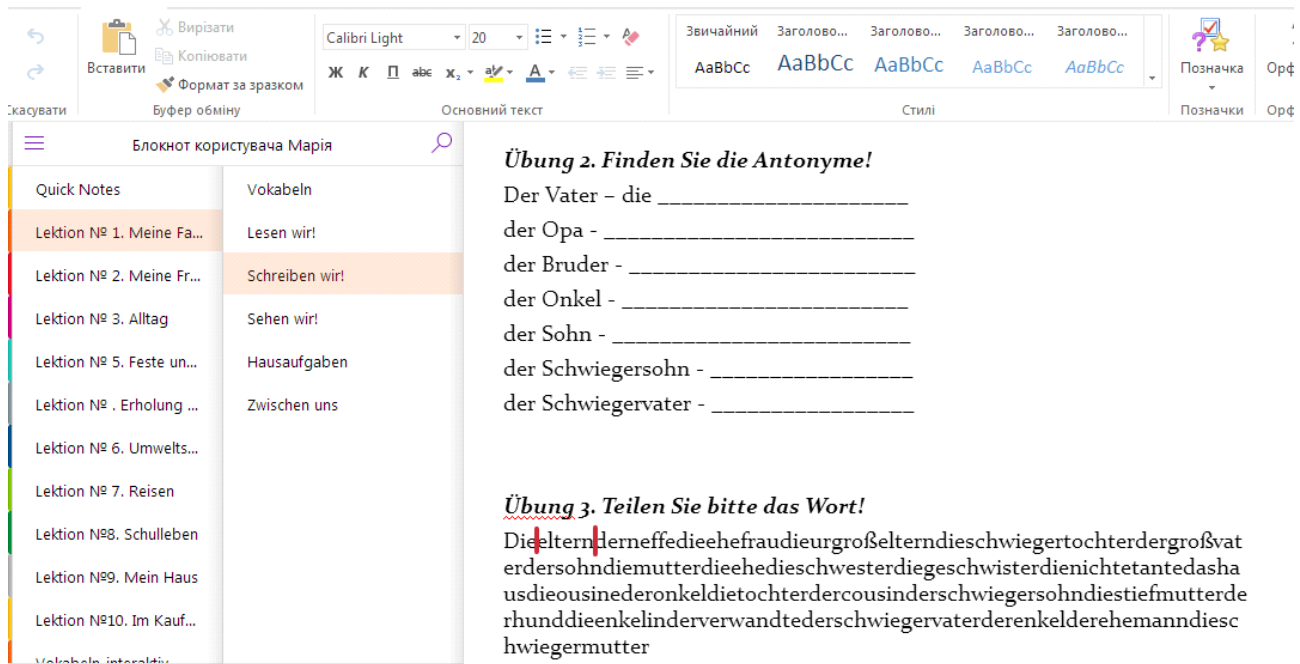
Скасувати
Вставити
Вирізати
Копіювати
Формат за зразком
Буфер обміну
Calibri Light
20
Ж К П abc $x_2$ A
Основний текст
Звичайний AaBbCc
Заголово... AaBbCc
Заголово... AaBbCc
Заголово... AaBbCc
Заголово... AaBbCc
Стилі
Позначка
Позначки
Орф
Орф

Блокнот користувача Марія

Quick Notes
Lektion № 1. Meine Fa...
Lektion № 2. Meine Fr...
Lektion № 3. Alltag
Lektion № 5. Feste un...
Lektion № . Erholung ...
Lektion № 6. Umwelts...
Lektion № 7. Reisen
Lektion №8. Schulleben
Lektion №9. Mein Haus
Lektion №10. Im Kauf...
Vokabeln interaktiv

Vokabeln
Lesen wir!
Schreiben wir!
Sehen wir!
Hausaufgaben
Zwischen uns

Übung 2. Finden Sie die Antonyme!
Der Vater – die ____________________
der Opa - ________________________
der Bruder - ______________________
der Onkel - _______________________
der Sohn - ________________________
der Schwiegersohn - ________________
der Schwiegervater - ________________

Übung 3. Teilen Sie bitte das Wort!
Die|eltern|derneffediehefraudieurgroßelterndieschwiegertochterdergroßvaterdersohndiemutterdieehedieschwesterdiegeschwisterdienichtetantedashausdieousinederonkeldietochterdercousinderschwiegersohndiestiefmutterderhunddieenkelinderverwandtederschwiegervaterderenkelderehemanndieschwiegermutter